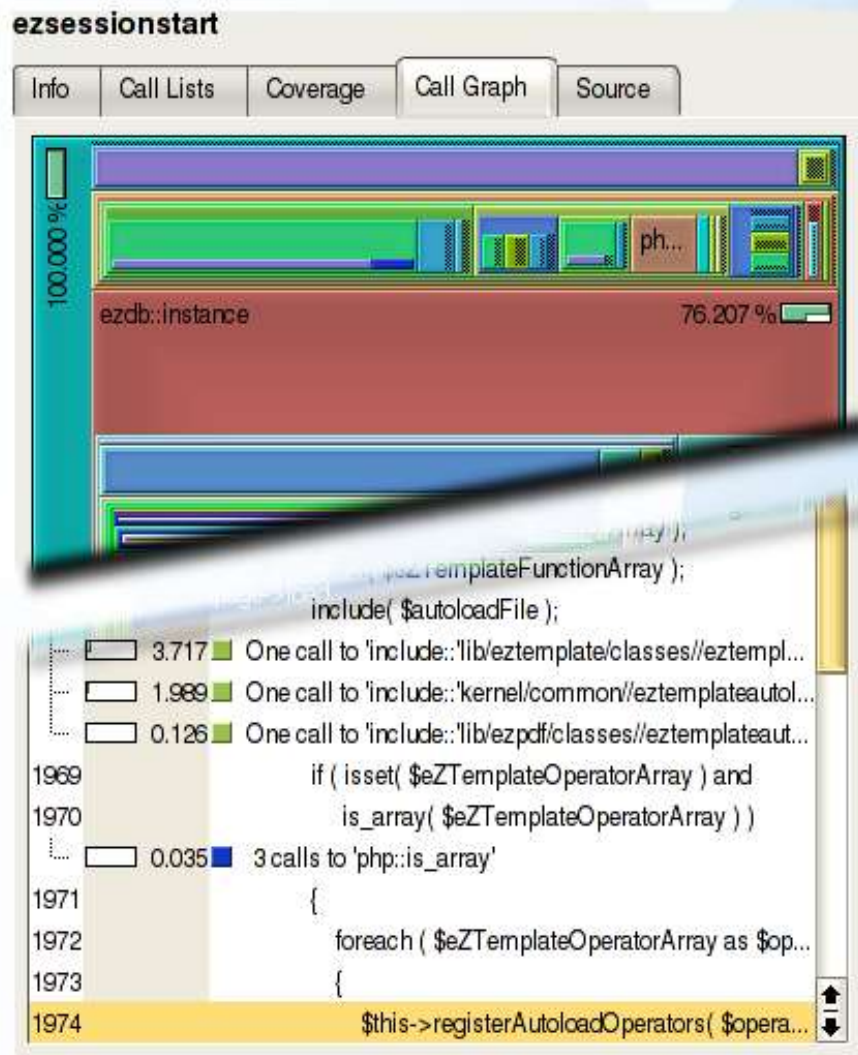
ezsessionstart

Info | Call Lists | Coverage | Call Graph | Source

100.000 %

ph...

ezdb::instance 76.207 %

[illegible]rray );
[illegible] $eZTemplateFunctionArray );
include( $autoloadFile );

3.717 One call to 'include::'lib/eztemplate/classes//eztempl...
1.989 One call to 'include::'kernel/common//eztemplateautol...
0.126 One call to 'include::'lib/ezpdf/classes//eztemplateaut...
1969 if ( isset( $eZTemplateOperatorArray ) and
1970 is_array( $eZTemplateOperatorArray ) )
0.035 3 calls to 'php::is_array'
1971 {
1972 foreach ( $eZTemplateOperatorArray as $op...
1973 {
1974 $this->registerAutoloadOperators( $opera...